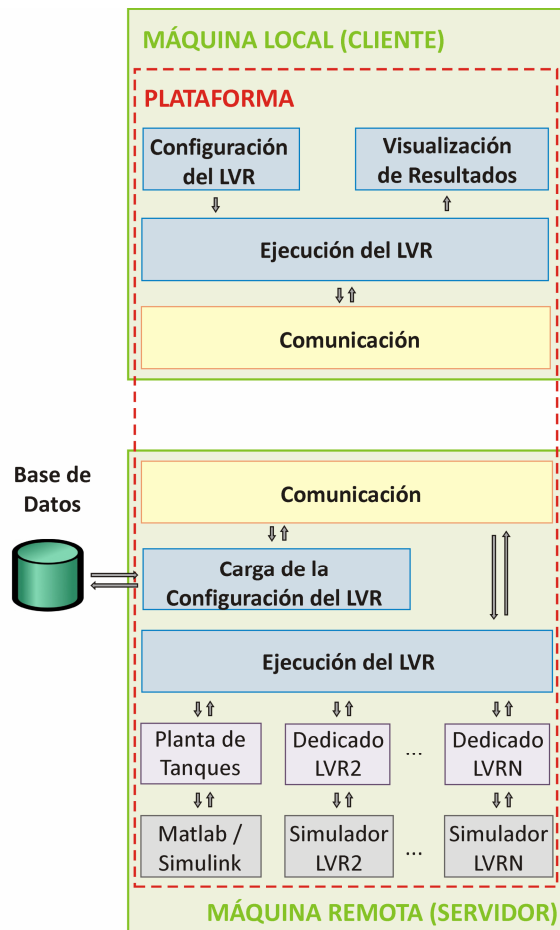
MÁQUINA LOCAL (CLIENTE)

PLATAFORMA

Configuración del LVR

Visualización de Resultados

Ejecución del LVR

Comunicación

Base de Datos

Comunicación

Carga de la Configuración del LVR

Ejecución del LVR

Planta de Tanques

Dedicado LVR2

...

Dedicado LVRN

Matlab / Simulink

Simulador LVR2

...

Simulador LVRN

MÁQUINA REMOTA (SERVIDOR)